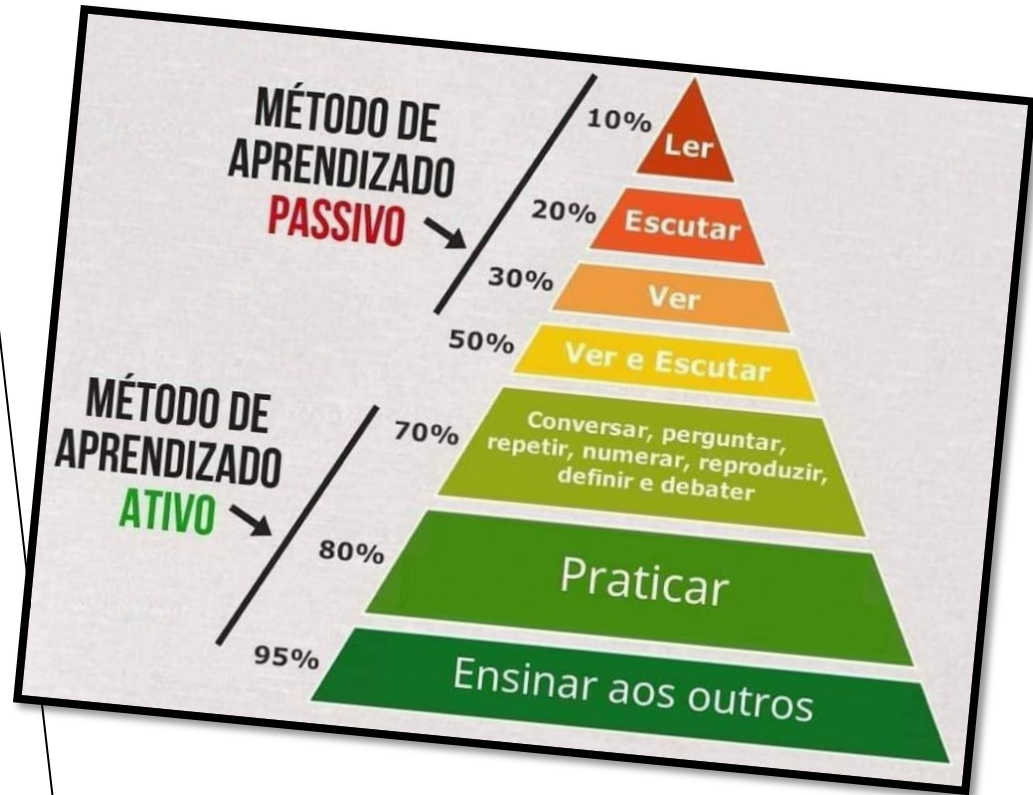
MÉTODO DE APRENDIZADO PASSIVO

10% Ler

20% Escutar

30% Ver

50% Ver e Escutar

MÉTODO DE APRENDIZADO ATIVO

70% Conversar, perguntar, repetir, numerar, reproduzir, definir e debater

80% Praticar

95% Ensinar aos outros